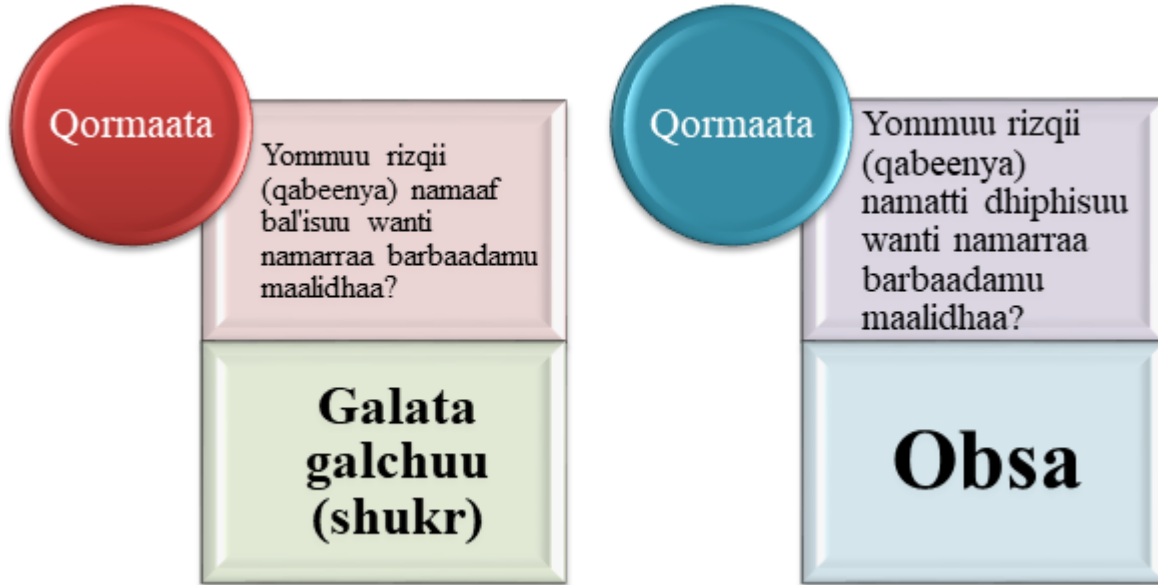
Qormaata

Yommuu rizqii (qabeenya) namaaf bal'isuu wanti namarraa barbaadamu maalidhaa?

Galata galchuu (shukr)

Qormaata

Yommuu rizqii (qabeenya) namatti dhiphisuu wanti namarraa barbaadamu maalidhaa?

Obsa